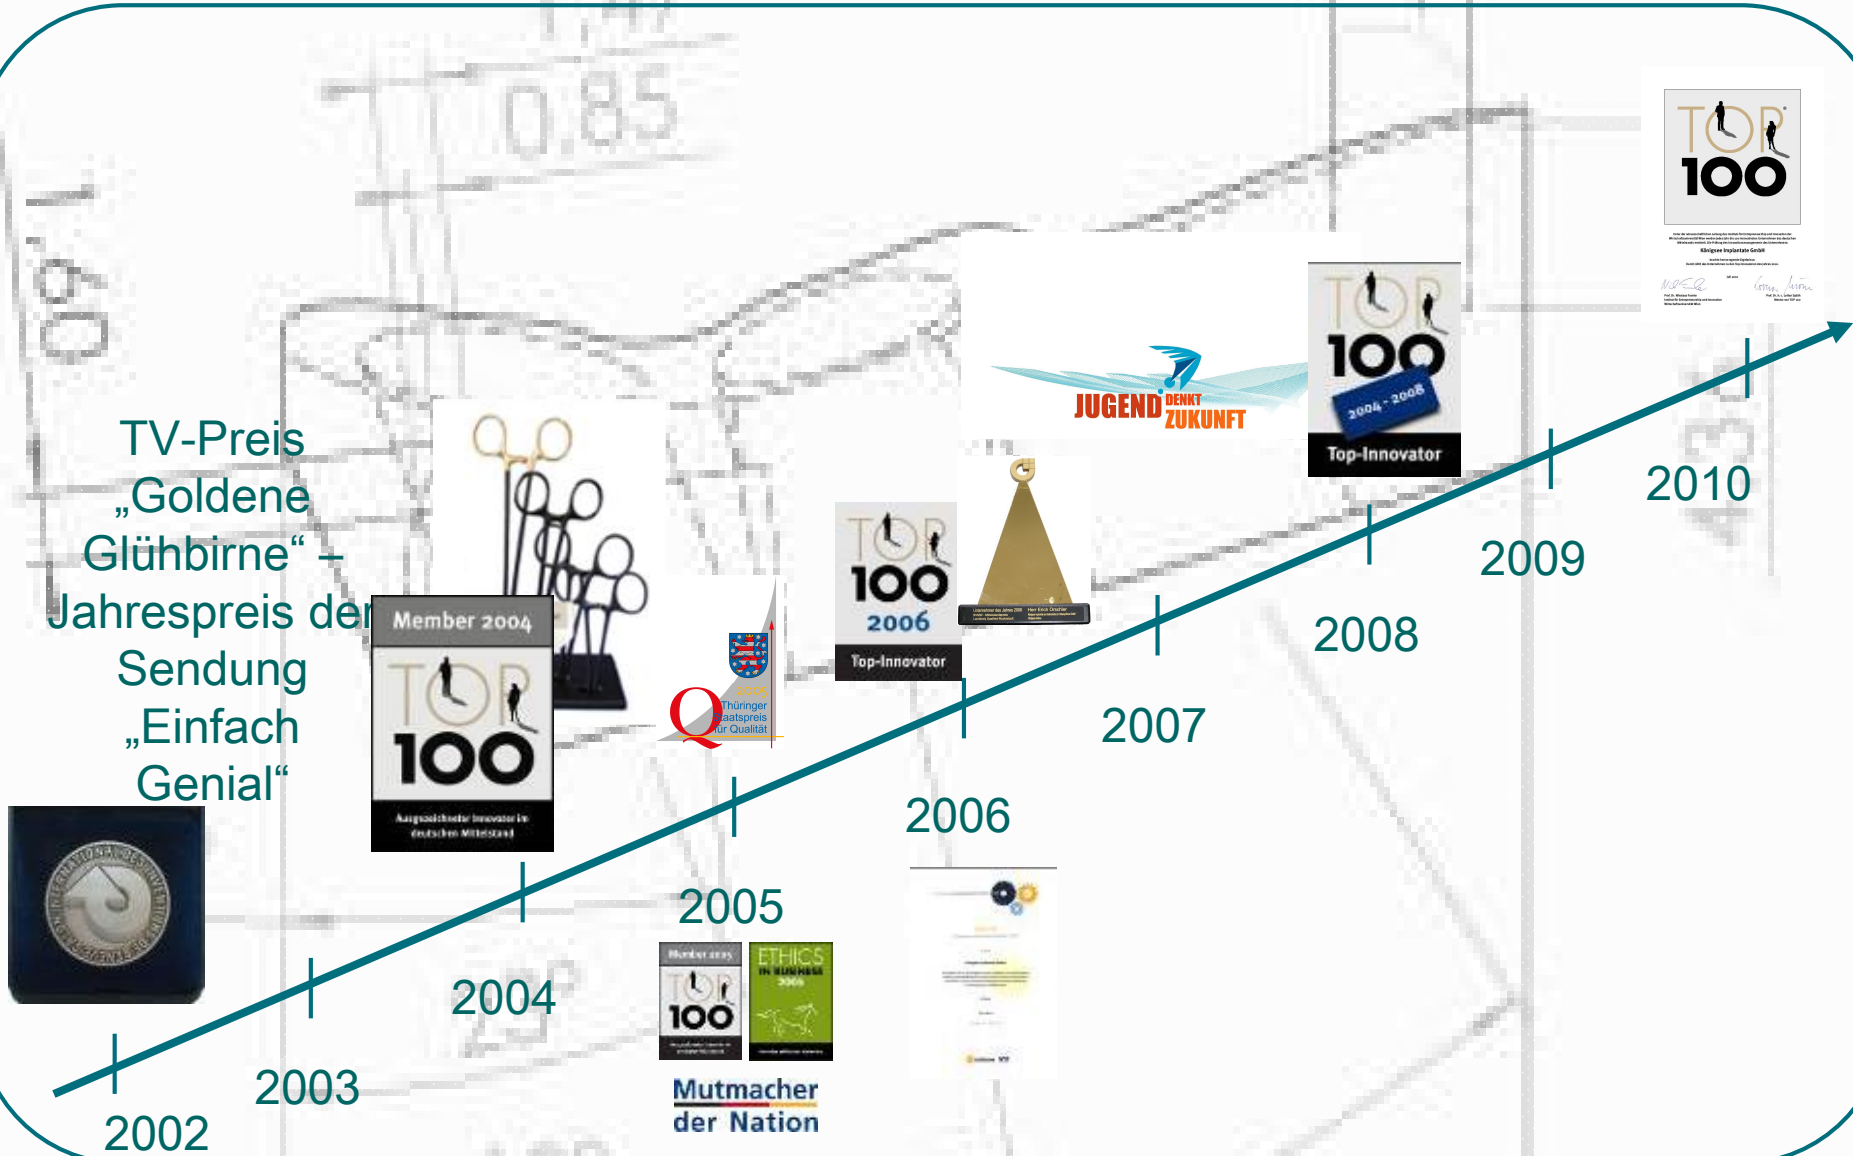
0.85

60

TV-Preis „Goldene Glühbirne“ – Jahrespreis der Sendung „Einfach Genial“

Member 2004

TOP 100

Ausgezeichneter Innovator im deutschen Mittelstand

2005 Thüringer Staatspreis für Qualität

TOP 100 2006 Top-Innovator

JUGEND DENKT ZUKUNFT

TOP 100 2004 - 2008 Top-Innovator

TOP 100

Member 2005

TOP 100

ETHICS IN BUSINESS 2006

Mutmacher der Nation

2002

2003

2004

2005

2006

2007

2008

2009

2010